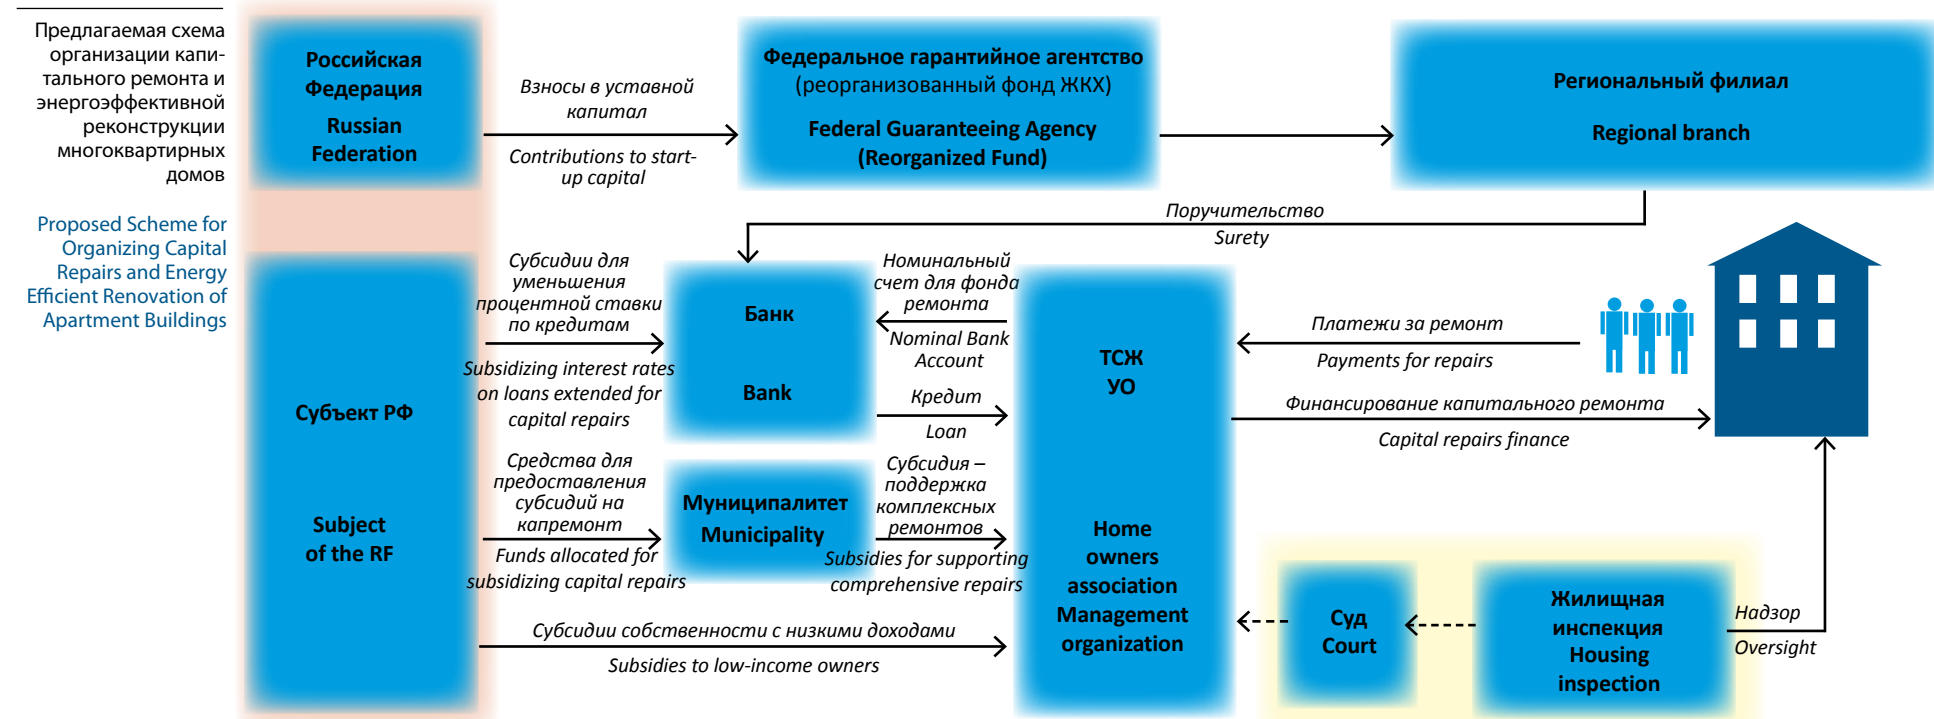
Предлагаемая схема организации капитального ремонта и энергоэффективной реконструкции многоквартирных домов

Proposed Scheme for Organizing Capital Repairs and Energy Efficient Renovation of Apartment Buildings

Российская Федерация
Russian Federation

Взносы в уставной капитал
Contributions to start-up capital

Федеральное гарантийное агентство (реорганизованный фонд ЖКХ)
Federal Guaranteeing Agency (Reorganized Fund)

Региональный филиал
Regional branch

Поручительство
Surety

Субсидии для уменьшения процентной ставки по кредитам
Subsidizing interest rates on loans extended for capital repairs

Банк
Bank

Номинальный счет для фонда ремонта
Nominal Bank Account

Кредит
Loan

ТСЖ
УО

Платежи за ремонт
Payments for repairs

Финансирование капитального ремонта
Capital repairs finance

Субъект РФ
Subject of the RF

Средства для предоставления субсидий на капремонт
Funds allocated for subsidizing capital repairs

Муниципалитет
Municipality

Субсидия – поддержка комплексных ремонтов
Subsidies for supporting comprehensive repairs

Home owners association
Management organization

Субсидии собственности с низкими доходами
Subsidies to low-income owners

Суд
Court

Жилищная инспекция
Housing inspection

Надзор
Oversight